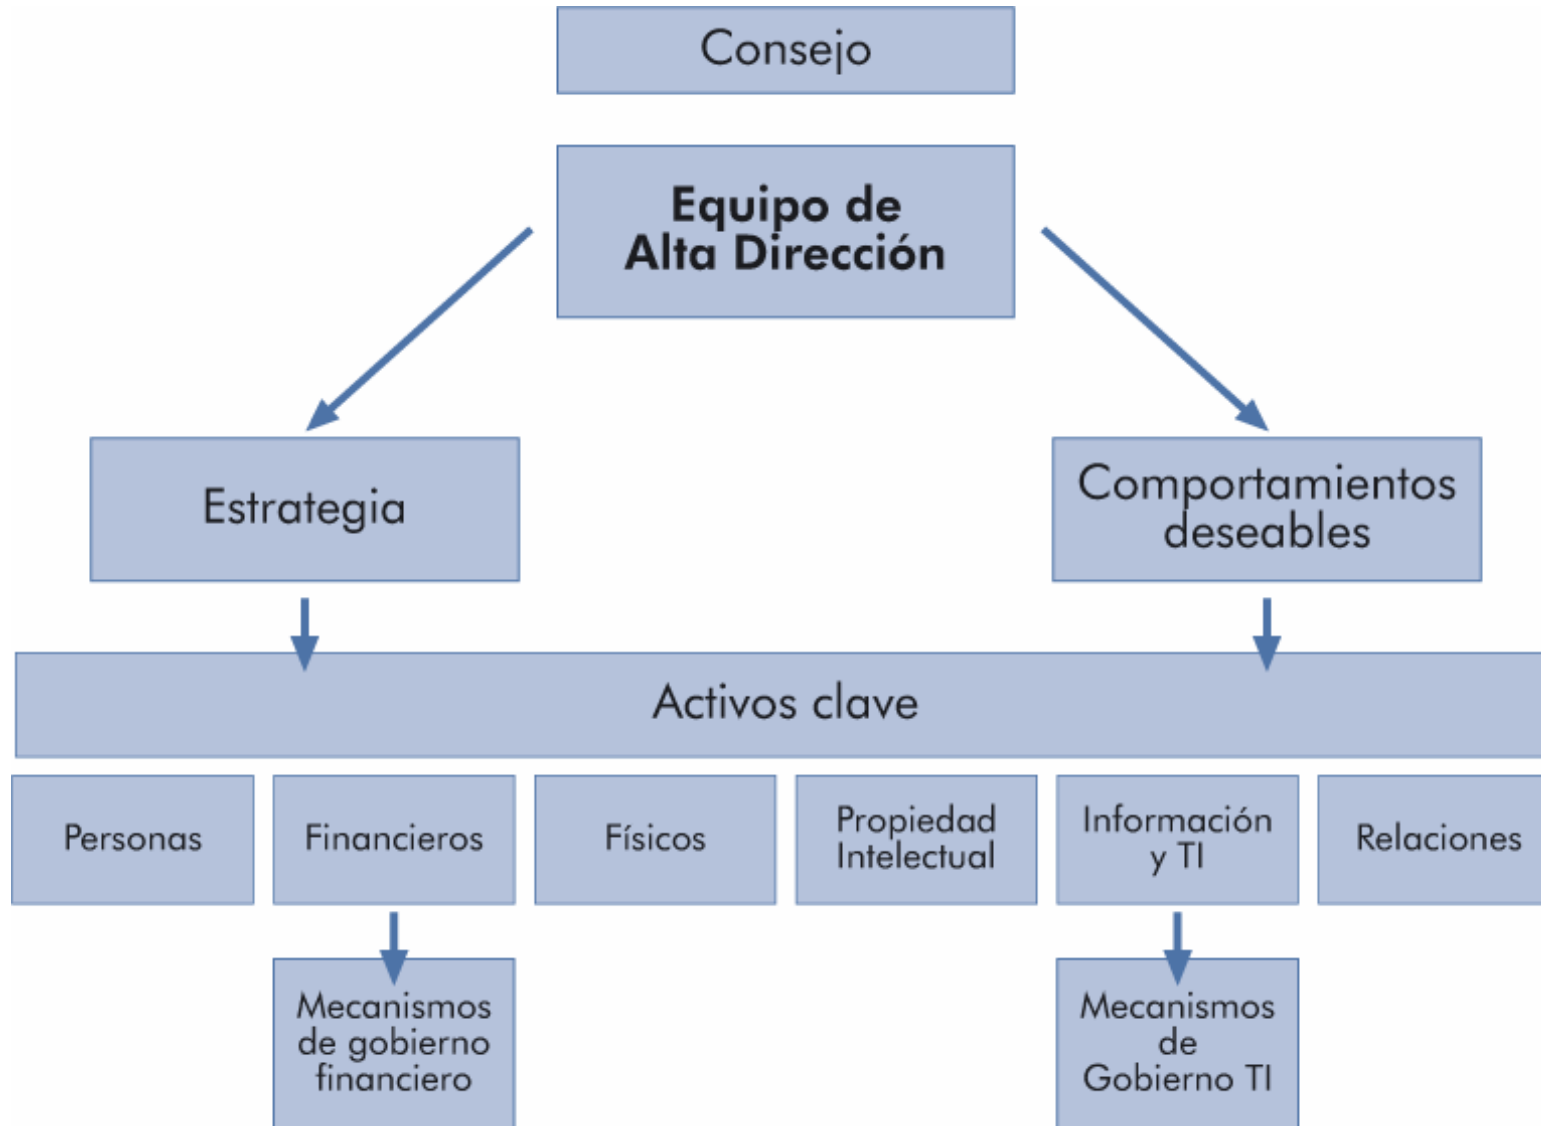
Consejo

Equipo de Alta Dirección

Estrategia

Comportamientos deseables

Activos clave

Personas

Financieros

Físicos

Propiedad Intelectual

Información y TI

Relaciones

Mecanismos de gobierno financiero

Mecanismos de Gobierno TI